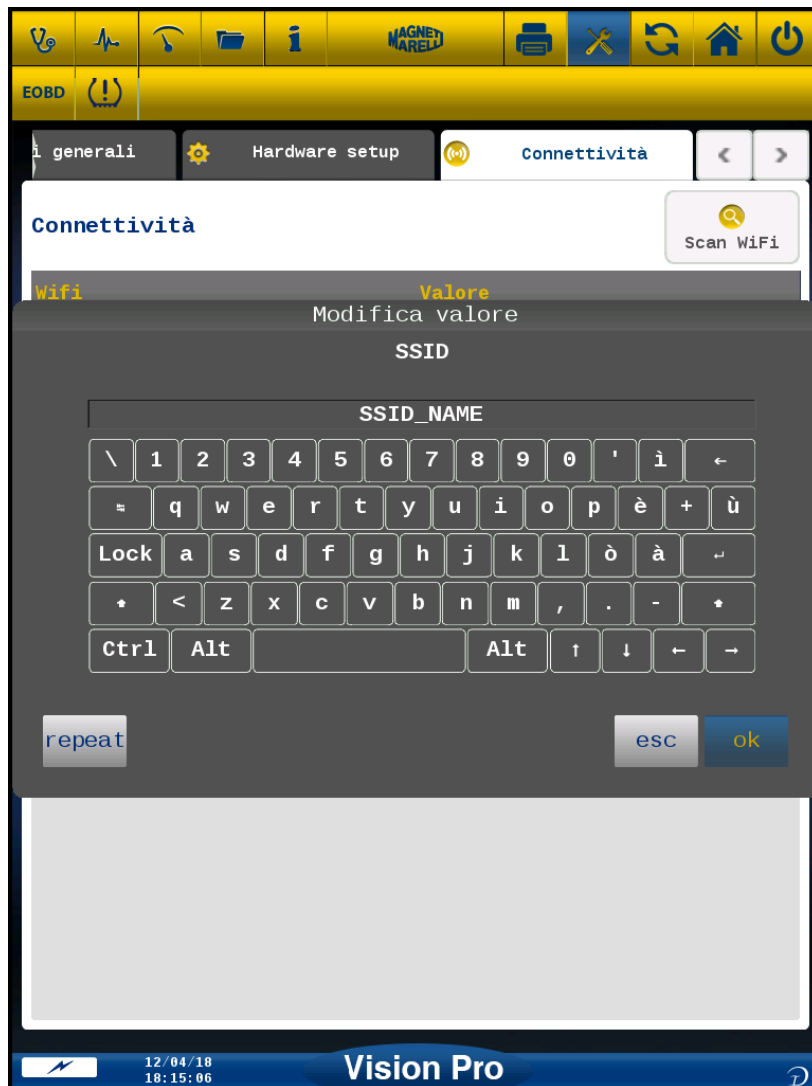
MAGNETI MARELLI

EOBD

i generali

Hardware setup

Connettività

Connettività

Scan WiFi

Wifi

Valore

Modifica valore

SSID

SSID_NAME

\ 1 2 3 4 5 6 7 8 9 0 ' ì ←

⇆ q w e r t y u i o p è + ù

Lock a s d f g h j k l ò à ↵

⬆ < z x c v b n m , . - ⬆

Ctrl Alt Alt ↑ ↓ ← →

repeat

esc

ok

12/04/18
18:15:06

Vision Pro